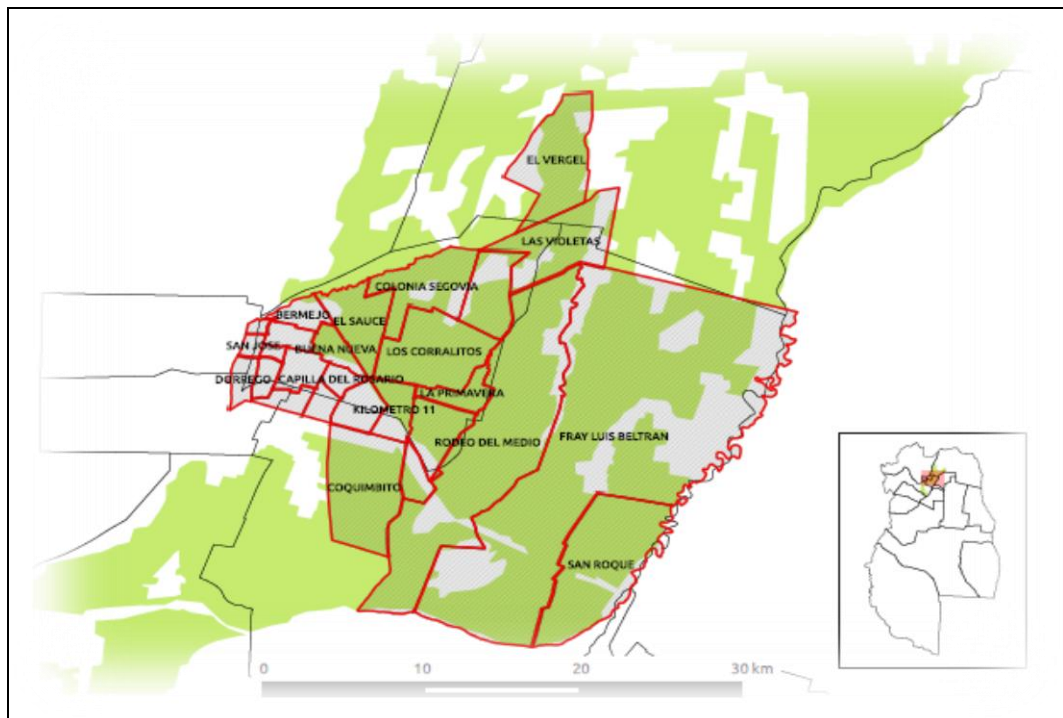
EL VERGEL

LAS VIOLETAS

COLONIA SEGOVIA

BERMEJO

EL SAUCE

SAN JOSE

BUENA NUEVA

LOS CORRALITOS

DORREGO

CAPILLA DEL ROSARIO

LA PRIMAVERA

KILOMETRO 11

RODEO DEL MEDIO

FRAY LUIS BELTRAN

COQUIMBITO

SAN ROQUE

0

10

20

30 km